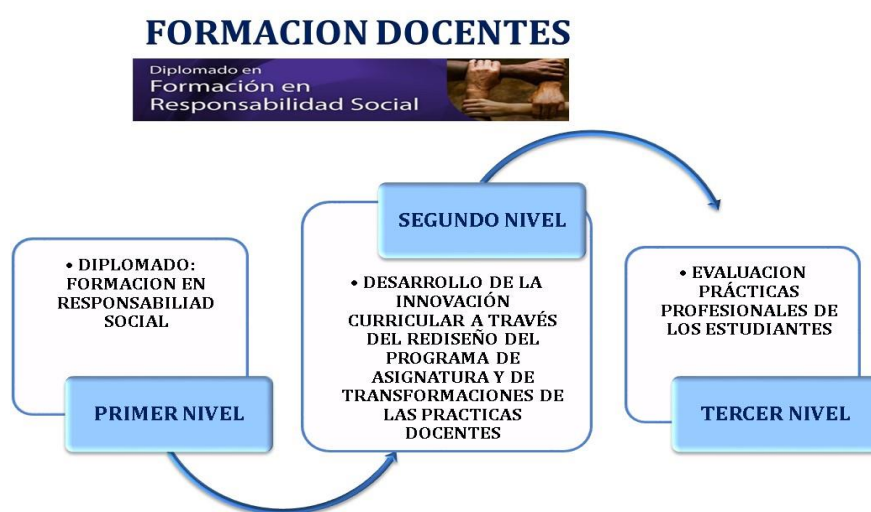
FORMACION DOCENTES

Diplomado en
Formación en
Responsabilidad Social

• DIPLOMADO: FORMACION EN RESPONSABILIAD SOCIAL

PRIMER NIVEL

SEGUNDO NIVEL

• DESARROLLO DE LA INNOVACIÓN CURRICULAR A TRAVÉS DEL REDISEÑO DEL PROGRAMA DE ASIGNATURA Y DE TRANSFORMACIONES DE LAS PRACTICAS DOCENTES

• EVALUACION PRÁCTICAS PROFESIONALES DE LOS ESTUDIANTES

TERCER NIVEL